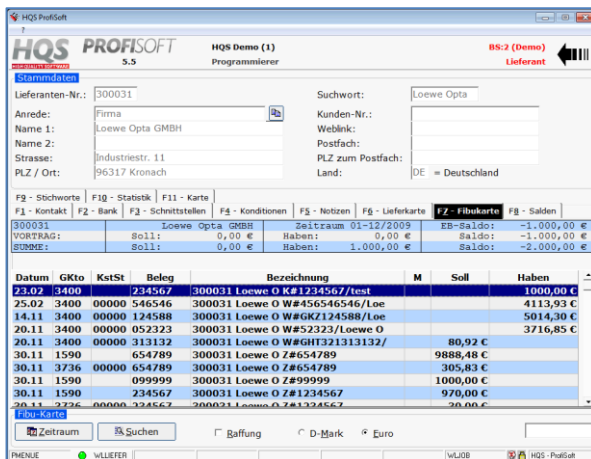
HQS ProfiSoft

?

HQS PROFISOFT 5.5

HIGH QUALITY SOFTWARE

HQS Demo (1)
Programmierer

BS:2 (Demo)
Lieferant

Stammdaten

Lieferanten-Nr.: 300031
Anrede: Firma
Name 1: Loewe Opta GMBH
Name 2:
Strasse: Industriestr. 11
PLZ / Ort: 96317 Kronach

Suchwort: Loewe Opta
Kunden-Nr.:
Weblink:
Postfach:
PLZ zum Postfach:
Land: DE = Deutschland

F9 - Stichworte | F10 - Statistik | F11 - Karte
F1 - Kontakt | F2 - Bank | F3 - Schnittstellen | F4 - Konditionen | F5 - Notizen | F6 - Lieferkarte | FZ - Fibukarte | F8 - Salden

| 300031 | Loewe Opta GMBH | Zeitraum 01-12/2009 | EB-Saldo: | -1.000,00 € |
|---|---|---|---|---|
| VORTRAG: | Soll: 0,00 € | Haben: 0,00 € | Saldo: | -1.000,00 € |
| SUMME: | Soll: 0,00 € | Haben: 1.000,00 € | Saldo: | -2.000,00 € |

| Datum | GKto | KstSt | Beleg | Bezeichnung | M | Soll | Haben |
|---|---|---|---|---|---|---|---|
| 23.02 | 3400 | | 234567 | 300031 Loewe O K#1234567/test | | | 1000,00 € |
| 25.02 | 3400 | 00000 | 546546 | 300031 Loewe O W#456546546/Loe | | | 4113,93 € |
| 14.11 | 3400 | 00000 | 124588 | 300031 Loewe O W#GKZ124588/Loe | | | 5014,30 € |
| 20.11 | 3400 | 00000 | 052323 | 300031 Loewe O W#52323/Loewe O | | | 3716,85 € |
| 20.11 | 3400 | 00000 | 313132 | 300031 Loewe O W#GHT321313132/ | | 80,92 € | |
| 30.11 | 1590 | | 654789 | 300031 Loewe O Z#654789 | | 9888,48 € | |
| 30.11 | 3736 | 00000 | 654789 | 300031 Loewe O Z#654789 | | 305,83 € | |
| 30.11 | 1590 | | 099999 | 300031 Loewe O Z#99999 | | 1000,00 € | |
| 30.11 | 1590 | | 234567 | 300031 Loewe O Z#1234567 | | 970,00 € | |
| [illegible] | 3736 | 00000 | 234567 | 300031 Loewe O Z#1234567 | | 30,00 € | |

Fibu-Karte

Zeitraum | Suchen | Raffung | D-Mark | Euro

PMENUE | WLLIEFER | WLJOB | HQS - ProfiSoft